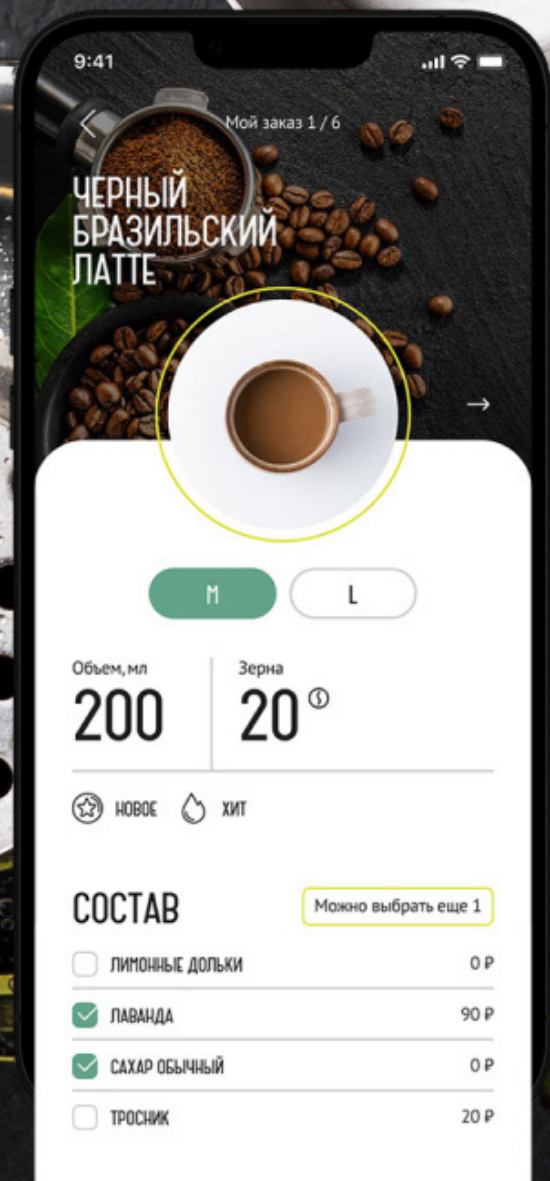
9:41

Мой заказ 1 / 6

ЧЕРНЫЙ БРАЗИЛЬСКИЙ ЛАТТЕ

→

M

L

Объем, мл
200

Зерна
20

НОВОЕ

ХИТ

СОСТАВ

Можно выбрать еще 1

| | | |
|---|---|---|
| ☐ | ЛИМОННЫЕ ДОЛЬКИ | 0 ₽ |
| ☑ | ЛАВАНДА | 90 ₽ |
| ☑ | САХАР ОБЫЧНЫЙ | 0 ₽ |
| ☐ | ТРОСНИК | 20 ₽ |